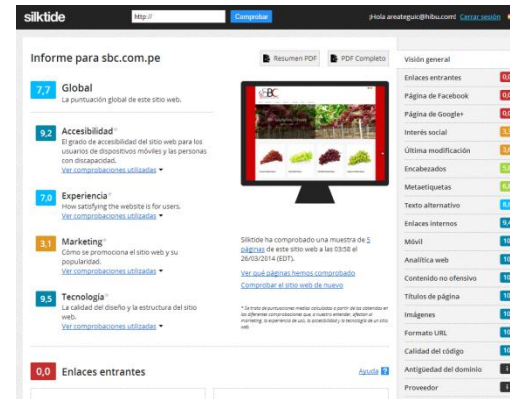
silktide http:// Comprobar ¡Hola areategui;@hibu.com! Cerrar sesión

Informe para sbc.com.pe

Resumen PDF PDF Completo

7,7 Global
La puntuación global de este sitio web.

9,2 Accesibilidad*
El grado de accesibilidad del sitio web para los usuarios de dispositivos móviles y las personas con discapacidad.
Ver comprobaciones utilizadas

7,0 Experiencia*
How satisfying the website is for users.
Ver comprobaciones utilizadas

3,1 Marketing*
Cómo se promociona el sitio web y su popularidad.
Ver comprobaciones utilizadas

9,5 Tecnología*
La calidad del diseño y la estructura del sitio web.
Ver comprobaciones utilizadas

SBC

Silktide ha comprobado una muestra de 5 páginas de este sitio web a las 03:58 el 26/03/2014 (EDT).

Ver qué páginas hemos comprobado
Comprobar el sitio web de nuevo

* Se trata de puntuaciones medias calculadas a partir de las obtenidas en las diferentes comprobaciones que, a nuestro entender, afectan al marketing, la experiencia de uso, la accesibilidad y la tecnología de un sitio web.

0,0 Enlaces entrantes Ayuda ?

Visión general
Enlaces entrantes 0,0
Página de Facebook 0,0
Página de Google+ 0,0
Interés social 3,3
Última modificación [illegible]
Encabezados 5,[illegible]
Metaetiquetas 6,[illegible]
Texto alternativo 8,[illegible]
Enlaces internos 9,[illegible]
Móvil 10
Analítica web 10
Contenido no ofensivo 10
Títulos de página 10
Imágenes 10
Formato URL 10
Calidad del código 10
Antigüedad del dominio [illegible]
Proveedor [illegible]